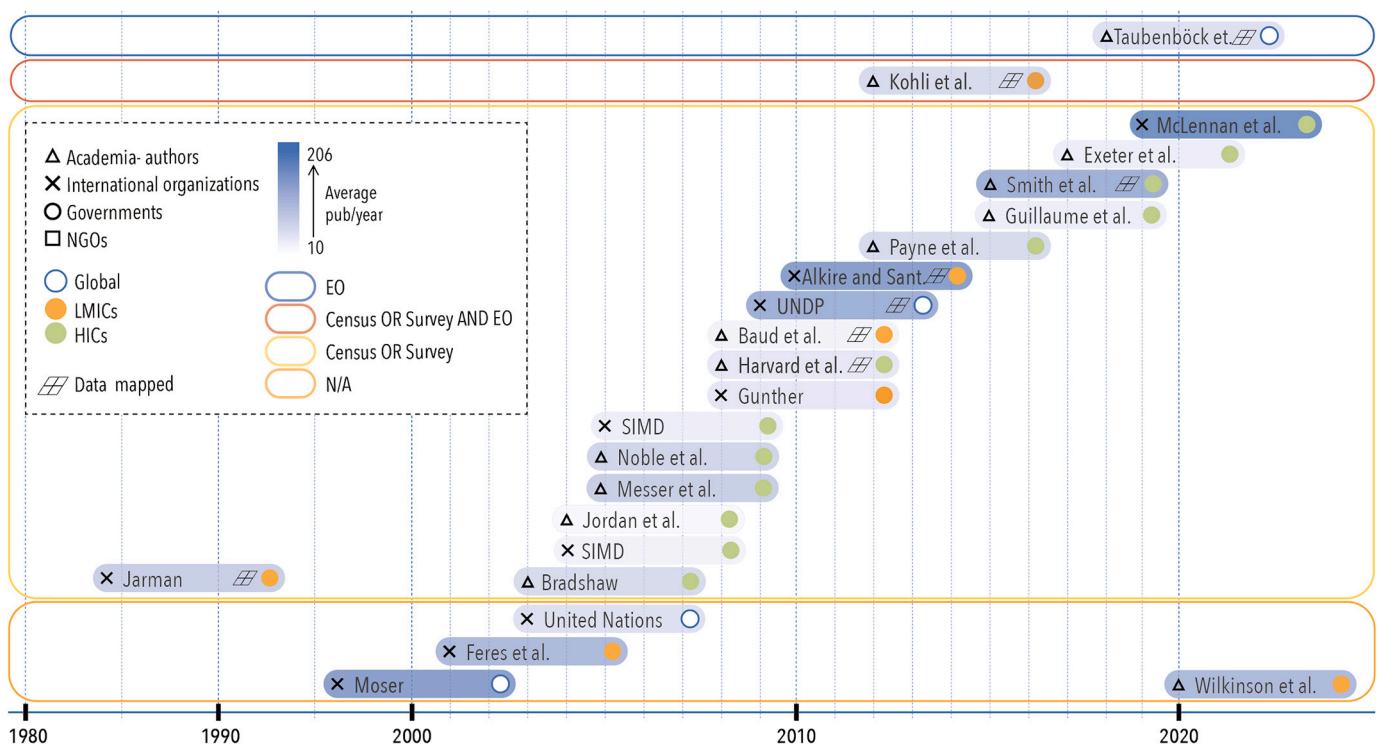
Δ Taubenböck et.

Δ Kohli et al.

Δ Academia- authors
✕ International organizations
○ Governments
□ NGOs

206
Average pub/year
10

Global
LMICs
HICs

Data mapped

EO
Census OR Survey AND EO
Census OR Survey
N/A

✕ McLennan et al.
Δ Exeter et al.
Δ Smith et al.
Δ Guillaume et al.
Δ Payne et al.
✕ Alkire and Sant.
✕ UNDP
Δ Baud et al.
Δ Harvard et al.
✕ Gunther
✕ SIMD
Δ Noble et al.
Δ Messer et al.
Δ Jordan et al.
✕ SIMD
✕ Jarman
Δ Bradshaw

✕ United Nations
✕ Feres et al.
✕ Moser
Δ Wilkinson et al.

1980
1990
2000
2010
2020